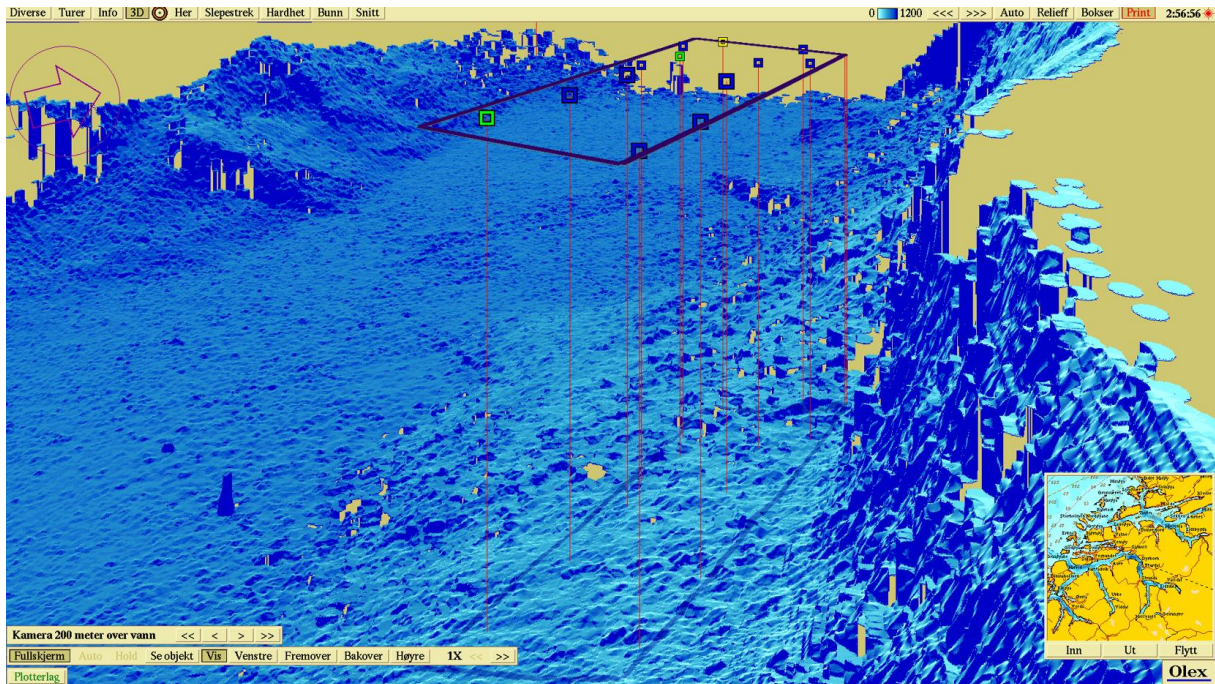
Diverse | Turer | Info | 3D | Her | Slepestrek | Hardhet | Bunn | Snitt

0 1200 <<< >>> Auto Relieff Bokser Print 2:56:56

Kamera 200 meter over vann << < > >>

Fullskjerm Auto Hold Se objekt Vis Venstre Fremover Bakover Høyre 1X << >>

Plotterlag

Inn Ut Flytt

Olex